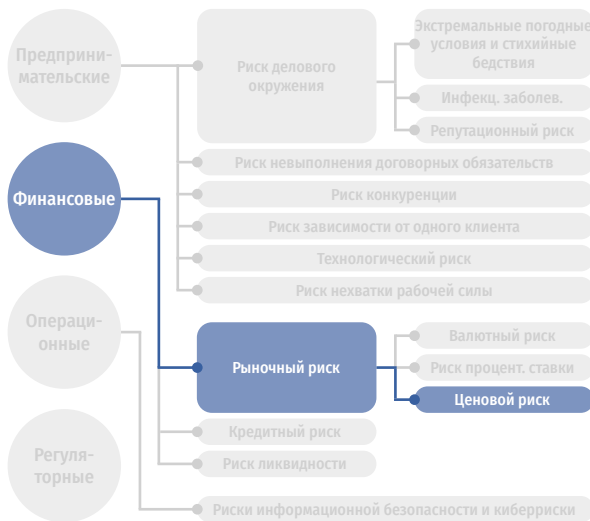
Предпринимательские

Риск делового окружения

Экстремальные погодные условия и стихийные бедствия

Инфекц. заболев.

Репутационный риск

Риск невыполнения договорных обязательств

Финансовые

Риск конкуренции

Риск зависимости от одного клиента

Технологический риск

Риск нехватки рабочей силы

Операционные

Валютный риск

Рыночный риск

Риск процент. ставки

Ценовой риск

Кредитный риск

Регуляторные

Риск ликвидности

Риски информационной безопасности и киберриски